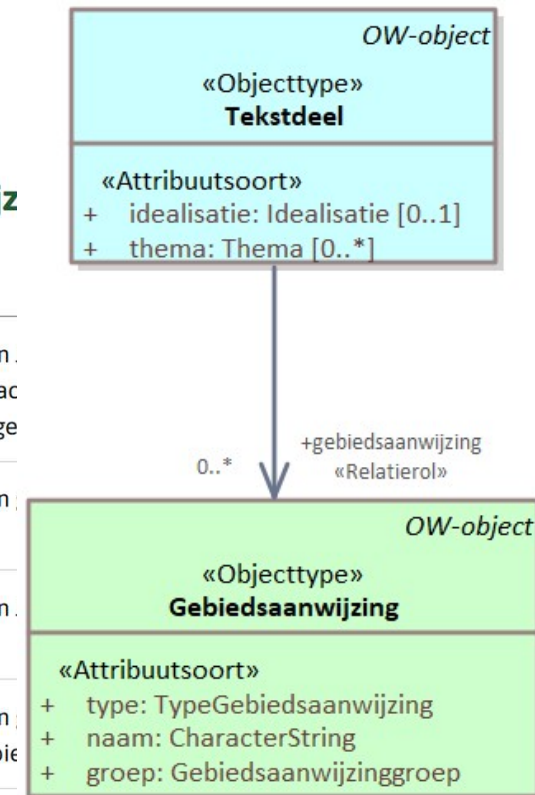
OW-object
«Objecttype»
Tekstdeel

«Attribuutsoort»
+ idealisatie: Idealisatie [0..1]
+ thema: Thema [0..*]

iz

n
ac
ge

n

n

n
bie

+gebiedsaanwijzing
«Relatierol»
0..*

OW-object
«Objecttype»
Gebiedsaanwijzing

«Attribuutsoort»
+ type: TypeGebiedsaanwijzing
+ naam: CharacterString
+ groep: Gebiedsaanwijzinggroep